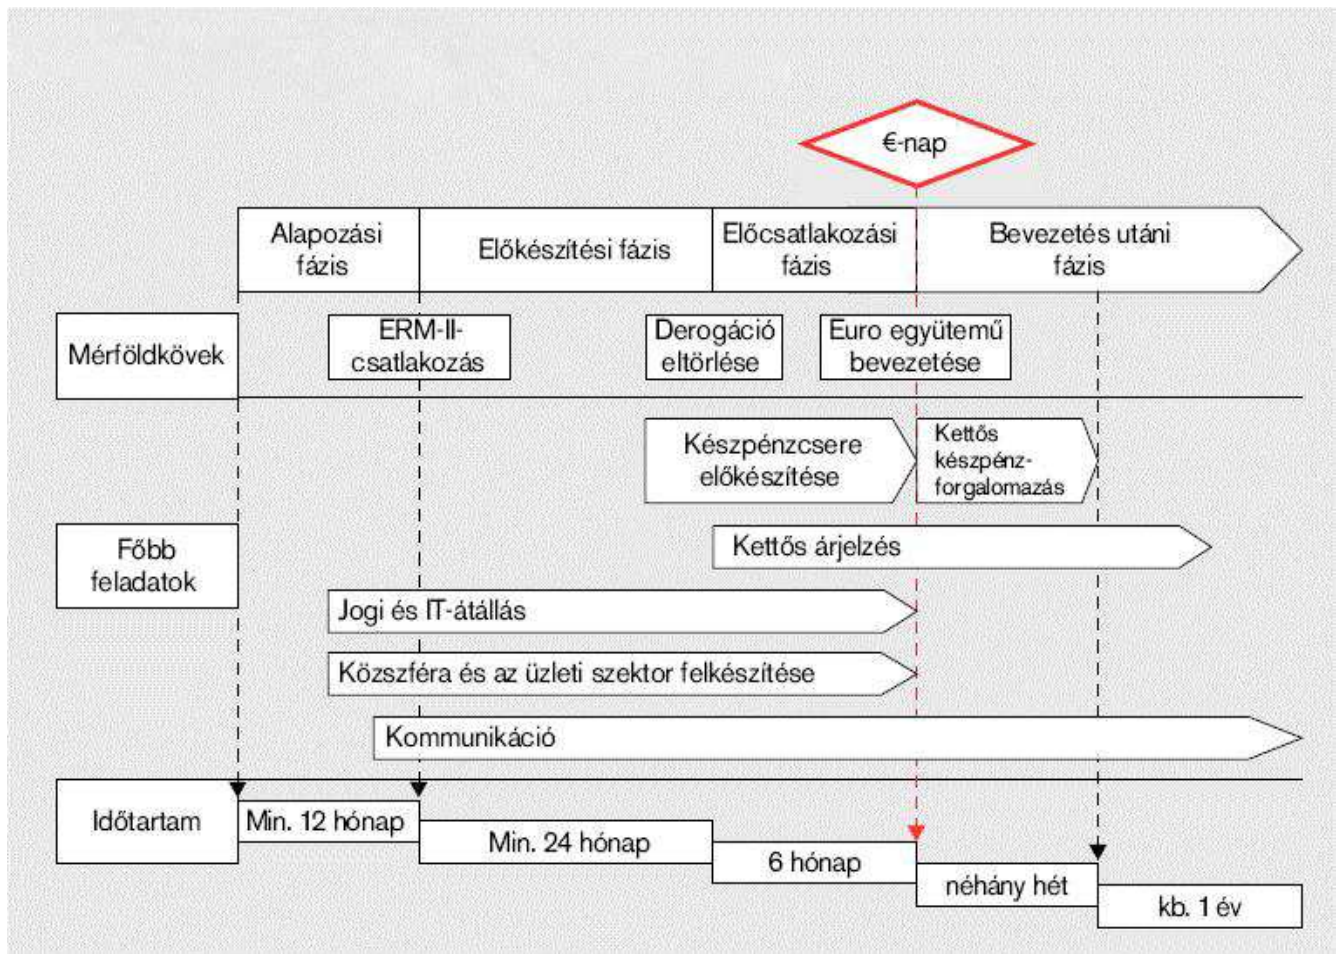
€-nap

Alapozási fázis

Előkészítési fázis

Előcsatlakozási fázis

Bevezetés utáni fázis

Mérföldkövek

ERM-II-csatlakozás

Derogáció eltörlése

Euro együtemű bevezetése

Készpénzcsere előkészítése

Kettős készpénz-forgalomazás

Főbb feladatok

Kettős árjelzés

Jogi és IT-átállás

Közszféra és az üzleti szektor felkészítése

Kommunikáció

Időtartam

Min. 12 hónap

Min. 24 hónap

6 hónap

néhány hét

kb. 1 év